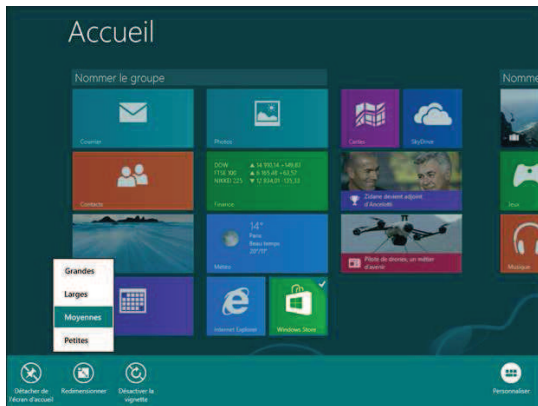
Accueil

Nommer le groupe

Nomme

Courrier

Photos

Cartes

SkyDrive

Contacts

DOW ▲ 14 993,14 +149,83
FTSE 100 ▲ 6 165,48 +53,57
NIKKEI 225 ▼ 12 834,01 -135,33

Finance

Zidane devient adjoint d'Ancelotti

Jeux

14°
Paris
Beau temps
20°/19°

Météo

Pilote de drones, un métier d'avenir

Musique

Grandes

Larges

Moyennes

Petites

Internet Explorer

Windows Store

Détacher de l'écran d'accueil

Redimensionner

Désactiver la vignette

Personnaliser